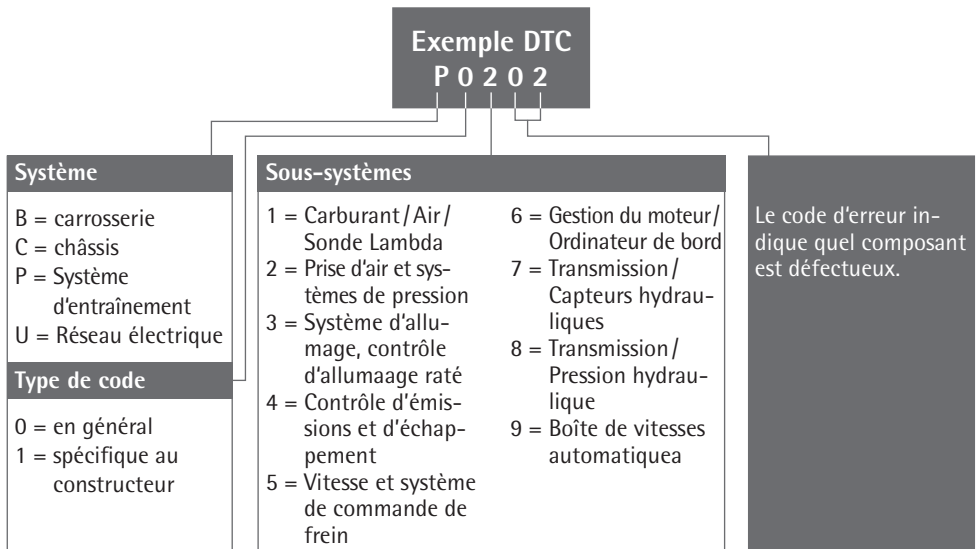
Exemple DTC
P 0 2 0 2

Système

B = carrosserie
C = châssis
P = Système d'entraînement
U = Réseau électrique

Type de code

0 = en général
1 = spécifique au constructeur

Sous-systèmes

1 = Carburant / Air / Sonde Lambda
2 = Prise d'air et systèmes de pression
3 = Système d'allumage, contrôle d'allumaage raté
4 = Contrôle d'émissions et d'échappement
5 = Vitesse et système de commande de frein
6 = Gestion du moteur/ Ordinateur de bord
7 = Transmission / Capteurs hydrauliques
8 = Transmission / Pression hydraulique
9 = Boîte de vitesses automatiquea

Le code d'erreur indique quel composant est défectueux.